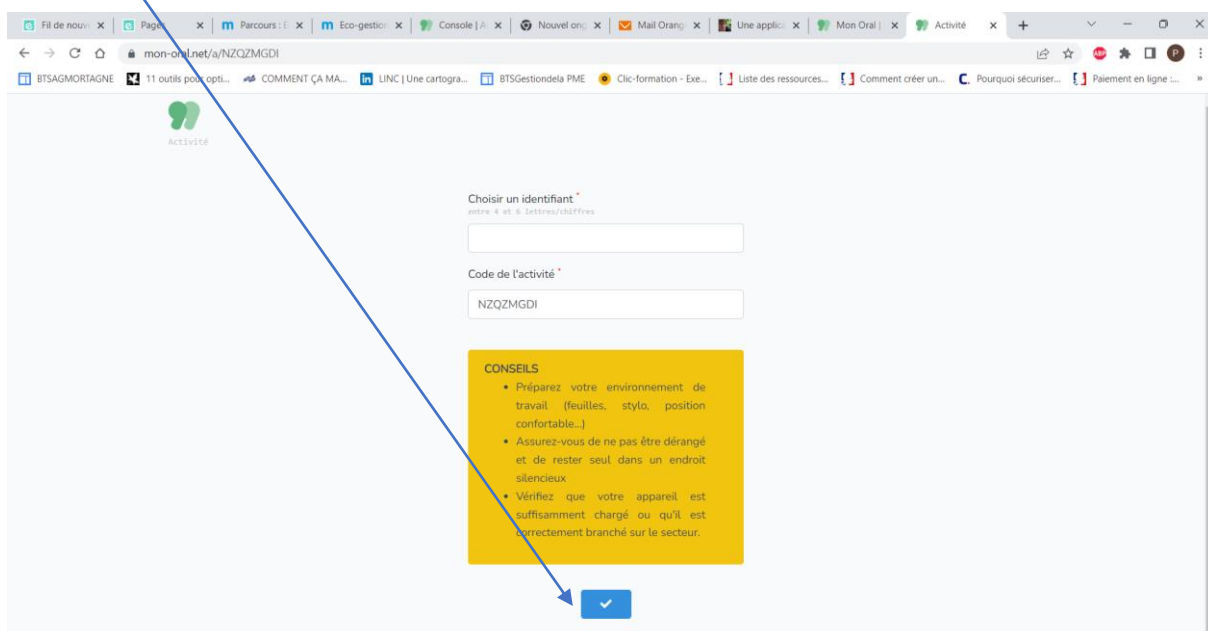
Fil de nouv ×  Page ×  Parcours : E ×  Eco-gestion ×  Console | A ×  Nouvel ong ×  Mail Orang ×  Une applic ×  Mon Oral | ×  Activité ×  +

mon-oral.net/a/NZQZMGDI

BTSAGMORTAGNE  11 outils pour opti...  COMMENT ÇA MA...  LINC | Une cartogra...  BTSGestiondela PME  Clic-formation - Exe...  Liste des ressources...  Comment créer un...  Pourquoi sécuriser...  Paiement en ligne :...  »

Activité

Choisir un identifiant *
entre 4 et 6 lettres/chiffres

Code de l'activité *
NZQZMGDI

CONSEILS
• Préparez votre environnement de travail (feuilles, stylo, position confortable...)
• Assurez-vous de ne pas être dérangé et de rester seul dans un endroit silencieux
• Vérifiez que votre appareil est suffisamment chargé ou qu'il est correctement branché sur le secteur.